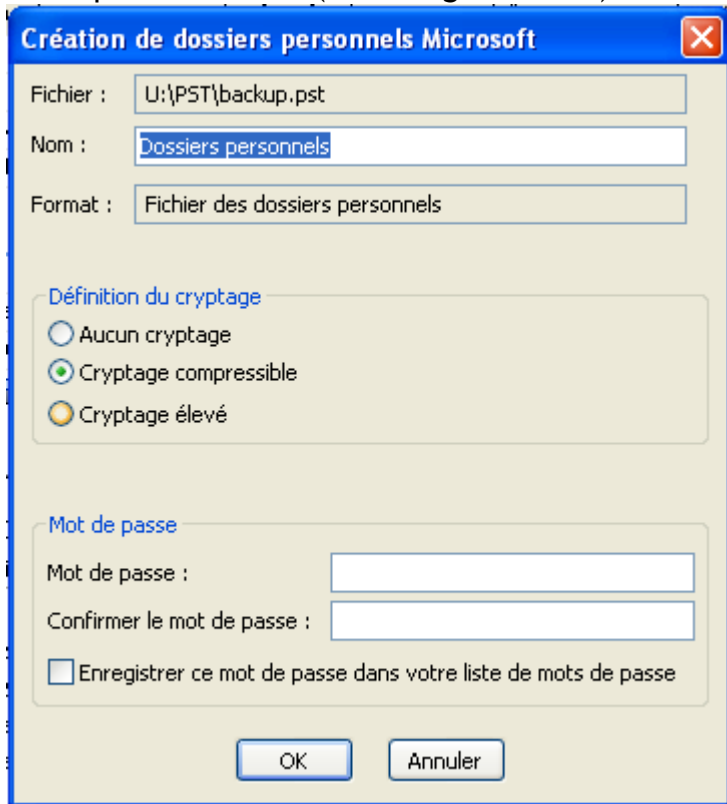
Création de dossiers personnels Microsoft

Fichier : U:\PST\backup.pst

Nom : Dossiers personnels

Format : Fichier des dossiers personnels

Définition du cryptage

Aucun cryptage

Cryptage compressible

Cryptage élevé

Mot de passe

Mot de passe :

Confirmer le mot de passe :

Enregistrer ce mot de passe dans votre liste de mots de passe

OK

Annuler